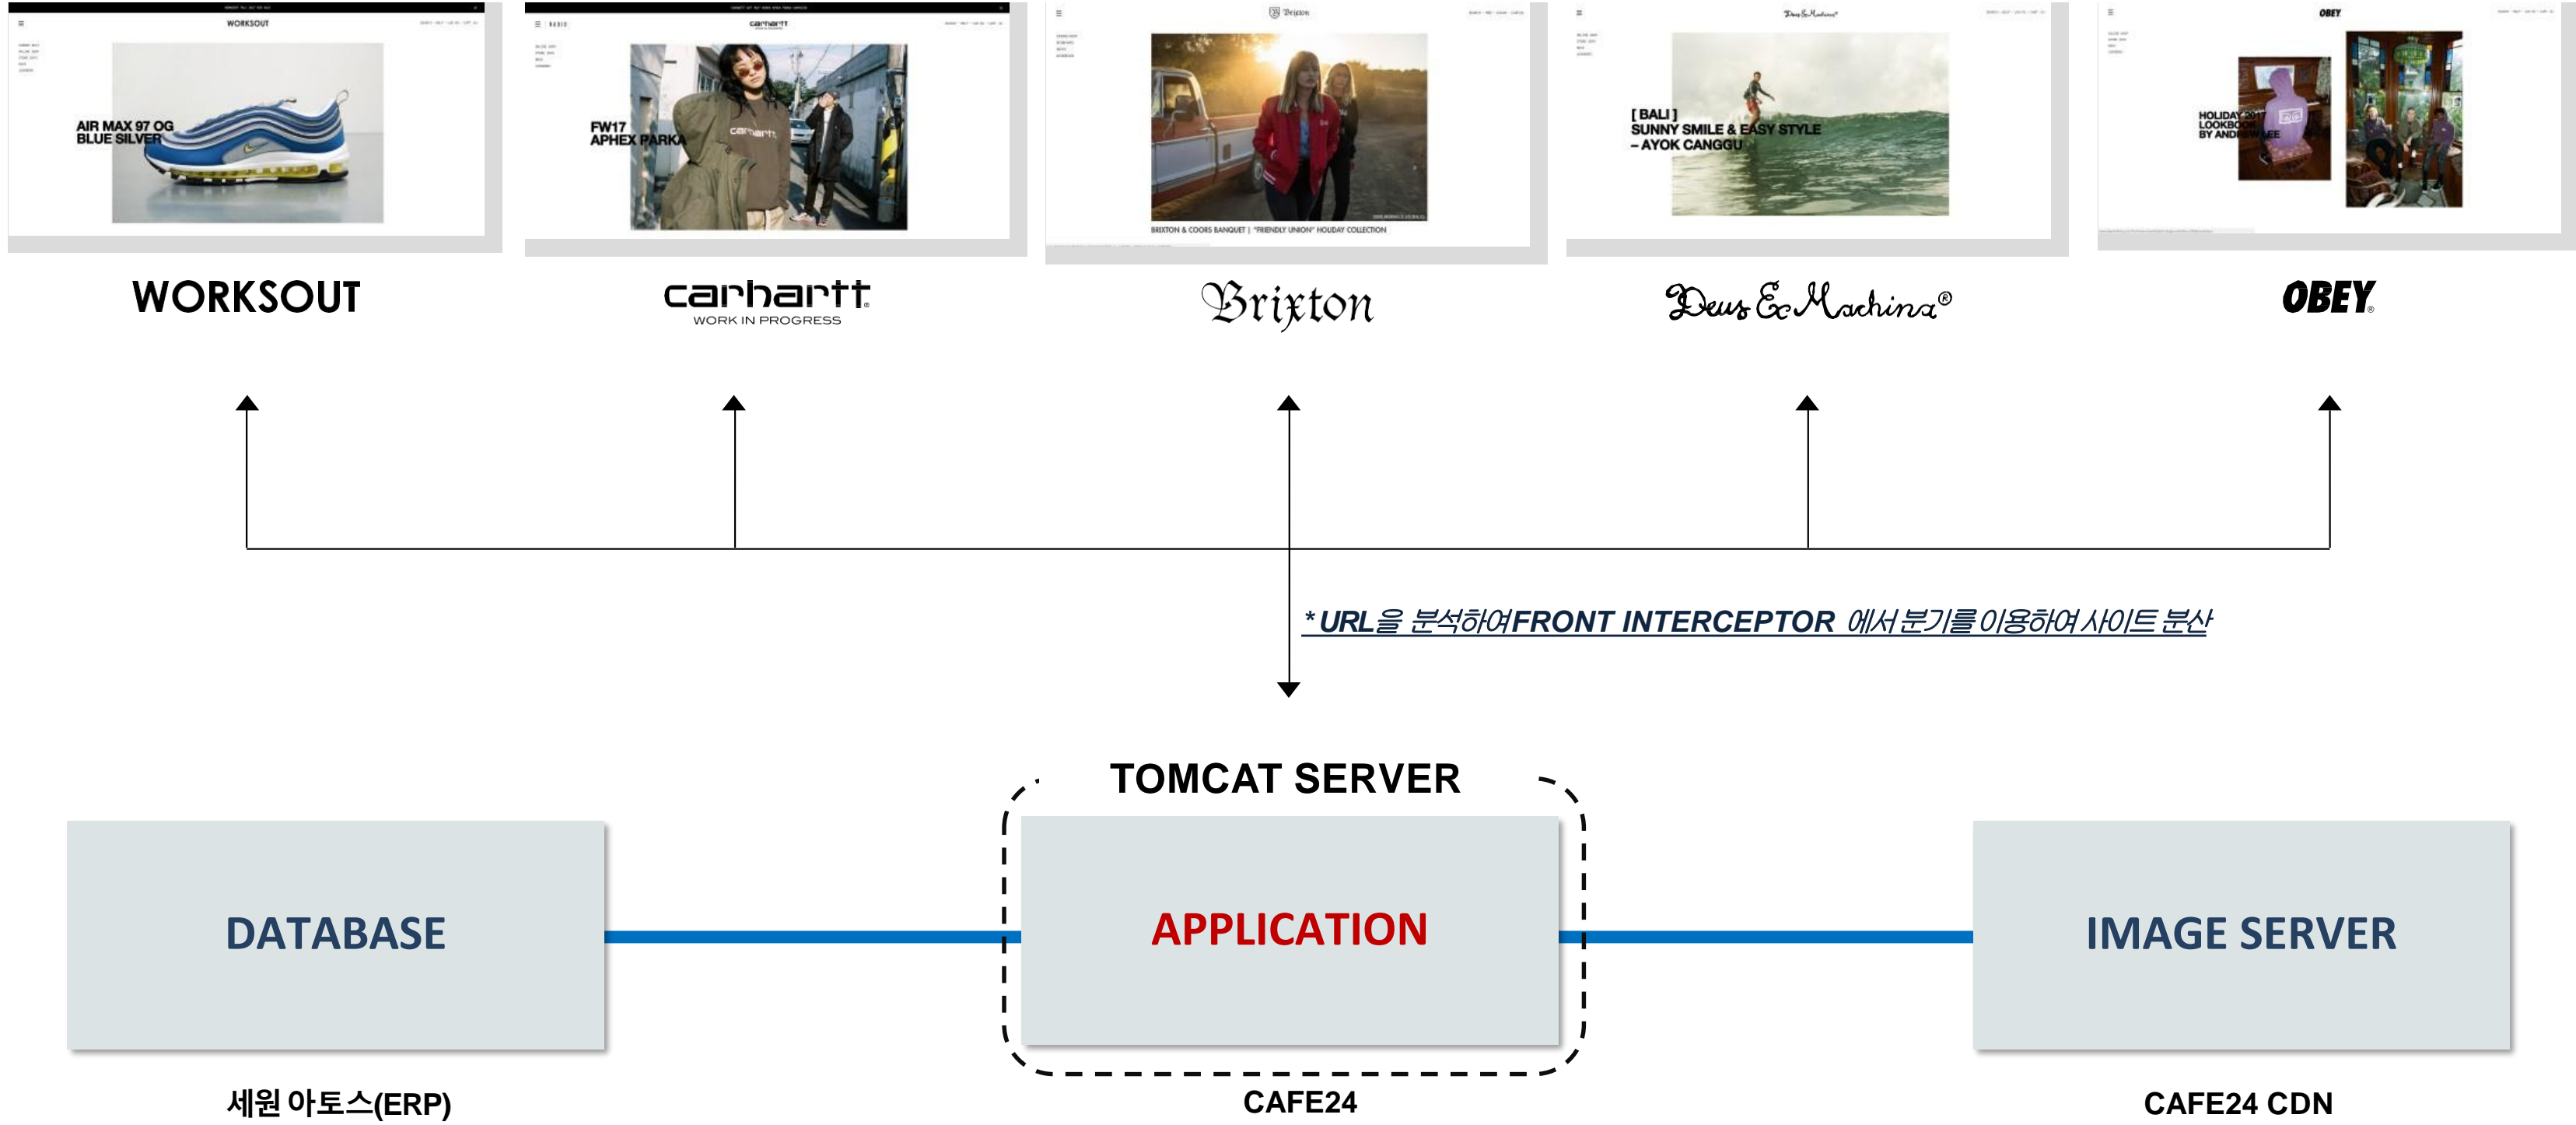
WORKSOUT

AIR MAX 97 OG BLUE SILVER

carhartt

FW17 APHEX PARKA

Brixton

BRIXTON & COORS BANQUET | "FRIENDLY UNION" HOLIDAY COLLECTION

Deus Ex Machina®

[ BALI ] SUNNY SMILE & EASY STYLE – AYOK CANGGU

OBEY

HOLIDAY 2017 LOOKBOOK BY ANDREW LEE

WORKSOUT

carhartt WORK IN PROGRESS

Brixton

Deus Ex Machina®

OBEY

* URL을 분석하여 FRONT INTERCEPTOR 에서 분기를 이용하여 사이트 분산

TOMCAT SERVER

DATABASE

APPLICATION

IMAGE SERVER

세원 아토스(ERP)

CAFE24

CAFE24 CDN